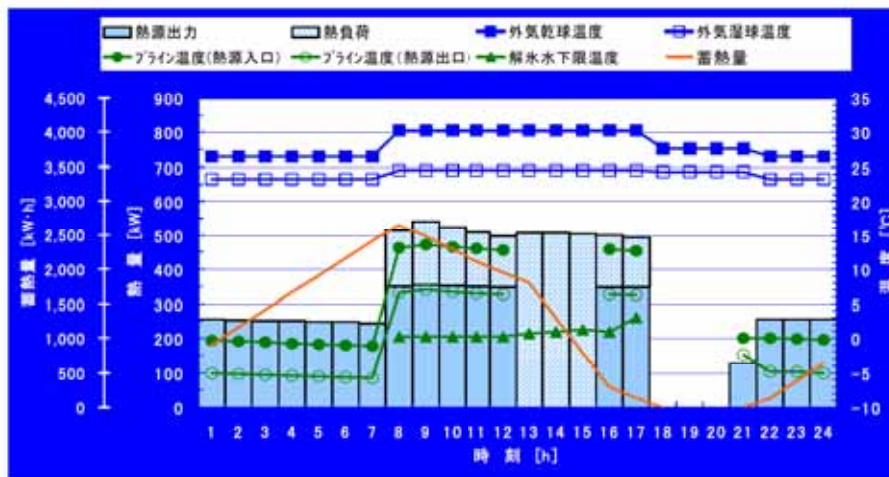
熱源出力
熱負荷
外気乾球温度
外気湿球温度
ブライン温度(熱源入口)
ブライン温度(熱源出口)
解氷水下限温度
蓄熱量

4,500
4,000
3,500
3,000
2,500
2,000
1,500
1,000
500
0

蓄熱量 [kW·h]

900
800
700
600
500
400
300
200
100
0

熱量 [kW]

35
30
25
20
15
10
5
0
-5
-10

温度 [°C]

1 2 3 4 5 6 7 8 9 10 11 12 13 14 15 16 17 18 19 20 21 22 23 24

時刻 [h]